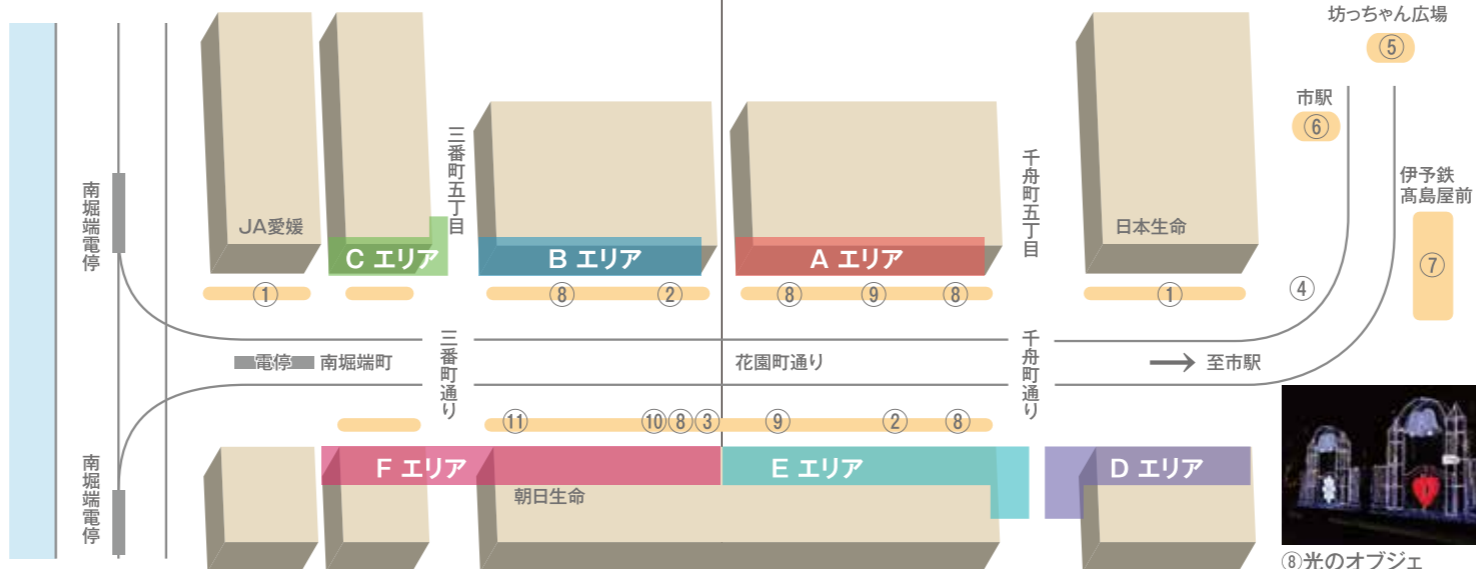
坊っちゃん広場
⑤
市駅
⑥
伊予鉄
髙島屋前
⑦
南堀端電停
JA愛媛
C エリア
三番町五丁目
B エリア
A エリア
千舟町五丁目
日本生命
①
⑧ ②
⑧ ⑨ ⑧
①
④
電停 南堀端町
三番町通り
花園町通り
千舟町通り
至市駅
⑪
⑩⑧③
⑨
② ⑧
F エリア
E エリア
D エリア
朝日生命
南堀端電停
⑧光のオブジェ